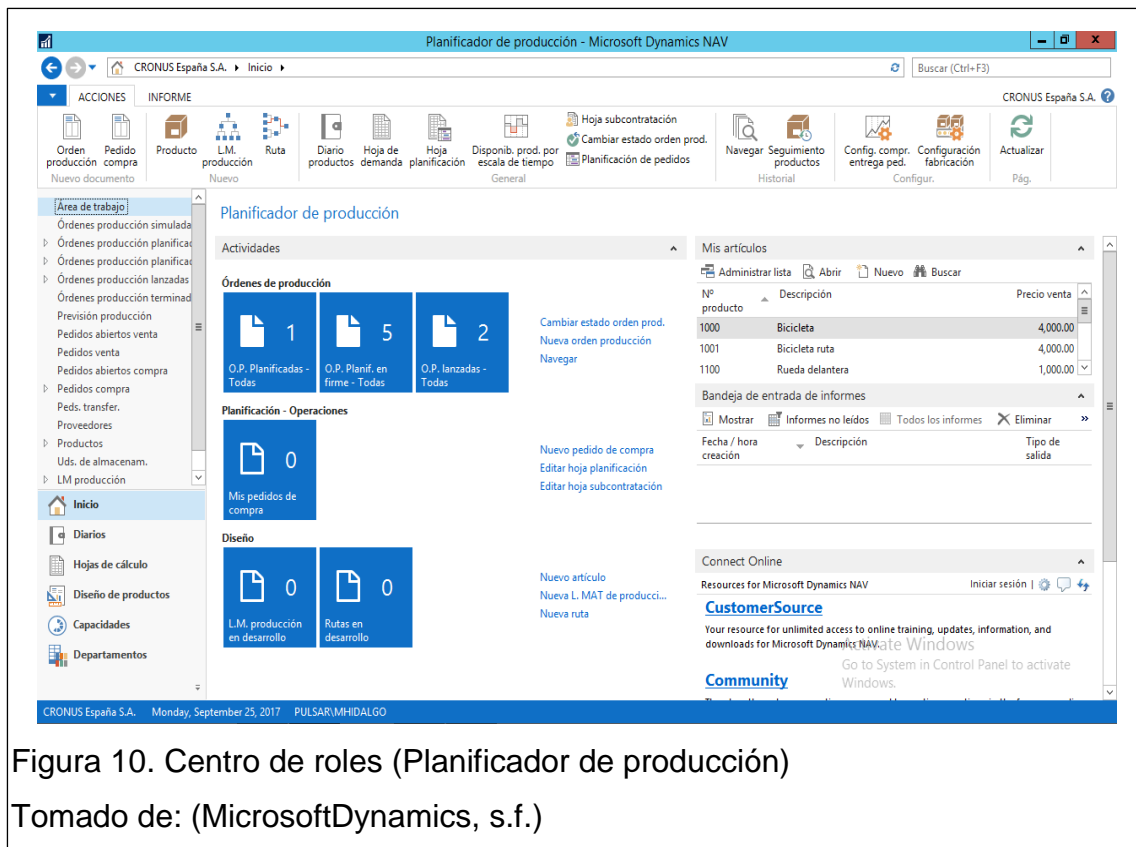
Planificador de producción - Microsoft Dynamics NAV

CRONUS España S.A. ▸ Inicio ▸

Buscar (Ctrl+F3)

ACCIONES INFORME

CRONUS España S.A.

Orden producción Pedido compra
Nuevo documento

Producto L.M. producción Ruta
Nuevo

Diario productos Hoja de demanda Hoja planificación Disponib. prod. por escala de tiempo Hoja subcontratación Cambiar estado orden prod. Planificación de pedidos
General

Navegar Seguimiento productos
Historial

Config. compr. entrega ped. Configuración fabricación
Configur.

Actualizar
Pág.

Área de trabajo
Órdenes producción simulada
Órdenes producción planifica
Órdenes producción planifica
Órdenes producción lanzadas
Órdenes producción terminad
Previsión producción
Pedidos abiertos venta
Pedidos venta
Pedidos abiertos compra
Pedidos compra
Peds. transfer.
Proveedores
Productos
Uds. de almacenam.
LM producción

Inicio
Diarios
Hojas de cálculo
Diseño de productos
Capacidades
Departamentos

Planificador de producción

Actividades

Órdenes de producción

1 O.P. Planificadas - Todas
5 O.P. Planif. en firme - Todas
2 O.P. lanzadas - Todas

Cambiar estado orden prod.
Nueva orden producción
Navegar

Planificación - Operaciones

0 Mis pedidos de compra

Nuevo pedido de compra
Editar hoja planificación
Editar hoja subcontratación

Diseño

0 L.M. producción en desarrollo
0 Rutas en desarrollo

Nuevo artículo
Nueva L. MAT de producci...
Nueva ruta

Mis artículos

Administrar lista Abrir Nuevo Buscar

| Nº producto | Descripción | Precio venta |
|---|---|---|
| 1000 | Bicicleta | 4,000.00 |
| 1001 | Bicicleta ruta | 4,000.00 |
| 1100 | Rueda delantera | 1,000.00 |

Bandeja de entrada de informes

Mostrar Informes no leídos Todos los informes Eliminar

Fecha / hora creación Descripción Tipo de salida

Connect Online

Resources for Microsoft Dynamics NAV Iniciar sesión

CustomerSource

Your resource for unlimited access to online training, updates, information, and downloads for Microsoft Dynamics NAV.

Activate Windows
Go to System in Control Panel to activate Windows.

Community

CRONUS España S.A. Monday, September 25, 2017 PULSAR\MHIDALGO

Figura 10. Centro de roles (Planificador de producción)

Tomado de: (MicrosoftDynamics, s.f.)